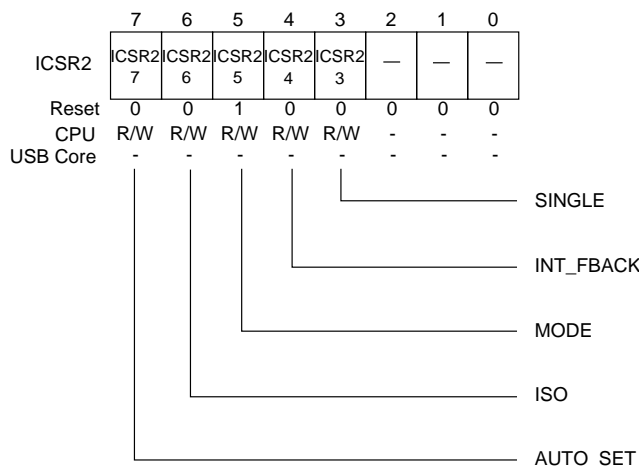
| | 7 | 6 | 5 | 4 | 3 | 2 | 1 | 0 |
|---|---|---|---|---|---|---|---|---|
| ICSR2 | ICSR2 7 | ICSR2 6 | ICSR2 5 | ICSR2 4 | ICSR2 3 | — | — | — |
| Reset | 0 | 0 | 1 | 0 | 0 | 0 | 0 | 0 |
| CPU | R/W | R/W | R/W | R/W | R/W | - | - | - |
| USB Core | - | - | - | - | - | - | - | - |

SINGLE

INT_FBACK

MODE

ISO

AUTO SET